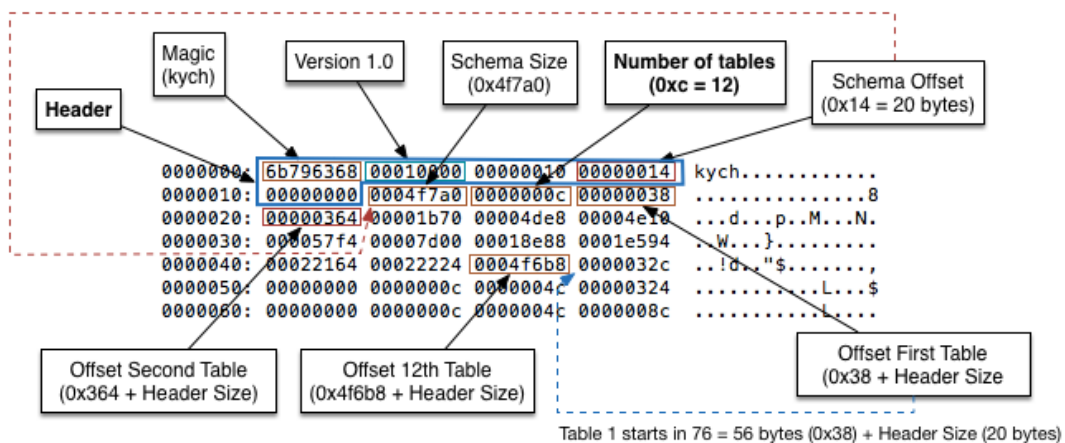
Magic (kych)

Version 1.0

Schema Size (0x4f7a0)

Number of tables (0xc = 12)

Schema Offset (0x14 = 20 bytes)

Header

0000000: 6b796368 00010000 00000010 00000014 kych............
0000010: 00000000 0004f7a0 0000000c 00000038 ...............8
0000020: 00000364 00001b70 00004de8 00004e10 ...d...p..M...N.
0000030: 000057f4 00007d00 00018e88 0001e594 ..W...}.........
0000040: 00022164 00022224 0004f6b8 0000032c ..!d.."$.......,
0000050: 00000000 0000000c 0000004c 00000324 ...........L...$
0000060: 00000000 0000000c 0000004c 0000008c ...........L....

Offset Second Table (0x364 + Header Size)

Offset 12th Table (0x4f6b8 + Header Size)

Offset First Table (0x38 + Header Size

Table 1 starts in 76 = 56 bytes (0x38) + Header Size (20 bytes)